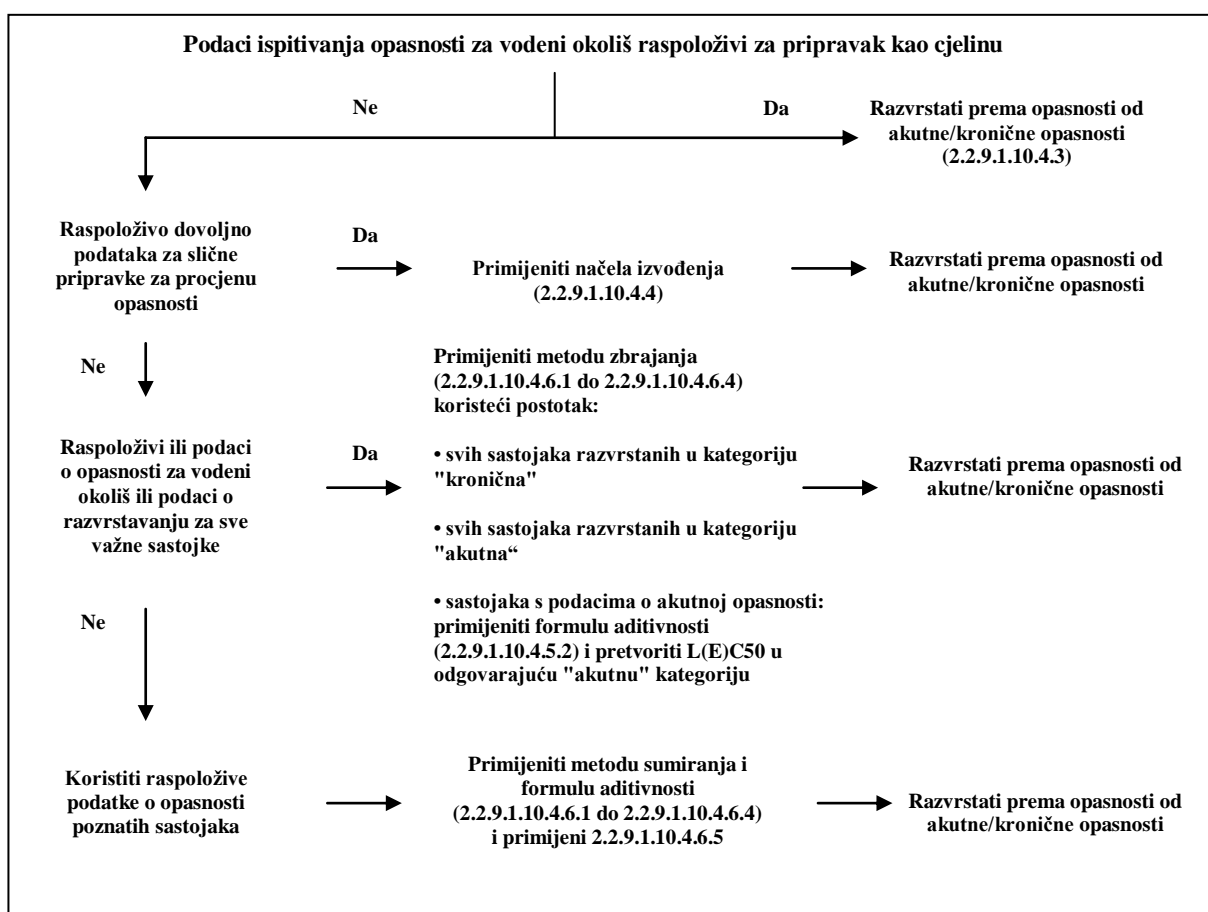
Podaci ispitivanja opasnosti za vodeni okoliš raspoloživi za pripravak kao cjelinu

Ne

Da

Razvrstati prema opasnosti od akutne/kronične opasnosti (2.2.9.1.10.4.3)

Raspoloživo dovoljno podataka za slične pripravke za procjenu opasnosti

Da

Primijeniti načela izvođenja (2.2.9.1.10.4.4)

Razvrstati prema opasnosti od akutne/kronične opasnosti

Ne

Primijeniti metodu zbrajanja (2.2.9.1.10.4.6.1 do 2.2.9.1.10.4.6.4) koristeći postotak:

Raspoloživi ili podaci o opasnosti za vodeni okoliš ili podaci o razvrstavanju za sve važne sastojke

Da

• svih sastojaka razvrstanih u kategoriju "kronična"

Razvrstati prema opasnosti od akutne/kronične opasnosti

• svih sastojaka razvrstanih u kategoriju "akutna“

Ne

• sastojaka s podacima o akutnoj opasnosti: primijeniti formulu aditivnosti (2.2.9.1.10.4.5.2) i pretvoriti L(E)C50 u odgovarajuću "akutnu" kategoriju

Koristiti raspoložive podatke o opasnosti poznatih sastojaka

Primijeniti metodu sumiranja i formulu aditivnosti (2.2.9.1.10.4.6.1 do 2.2.9.1.10.4.6.4) i primijeni 2.2.9.1.10.4.6.5

Razvrstati prema opasnosti od akutne/kronične opasnosti